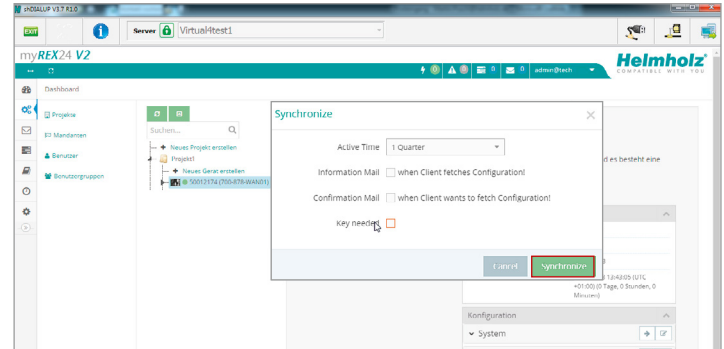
shDIALUP V3.7 R1.0

EXIT

Server VirtualHtest1

myREX24 V2

Helmholz
COMPATIBLE WITH YOU

0 0 0 0 admin@tech

Dashboard

Projekte
Mandanten
Benutzer
Benutzergruppen

Suchen...

Neues Projekt erstellen
Projekt
Neues Gerät erstellen
50012174 (700-878-WAN01)

Synchronize

Active Time 1 Quarter

Information Mail when Client fetches Configuration!

Confirmation Mail when Client wants to fetch Configuration!

Key needed

Cancel Synchronize

d es besteht eine

12:48:05 (UTC +01:00) (0 Tage, 0 Stunden, 0 Minuten)

Konfiguration

System